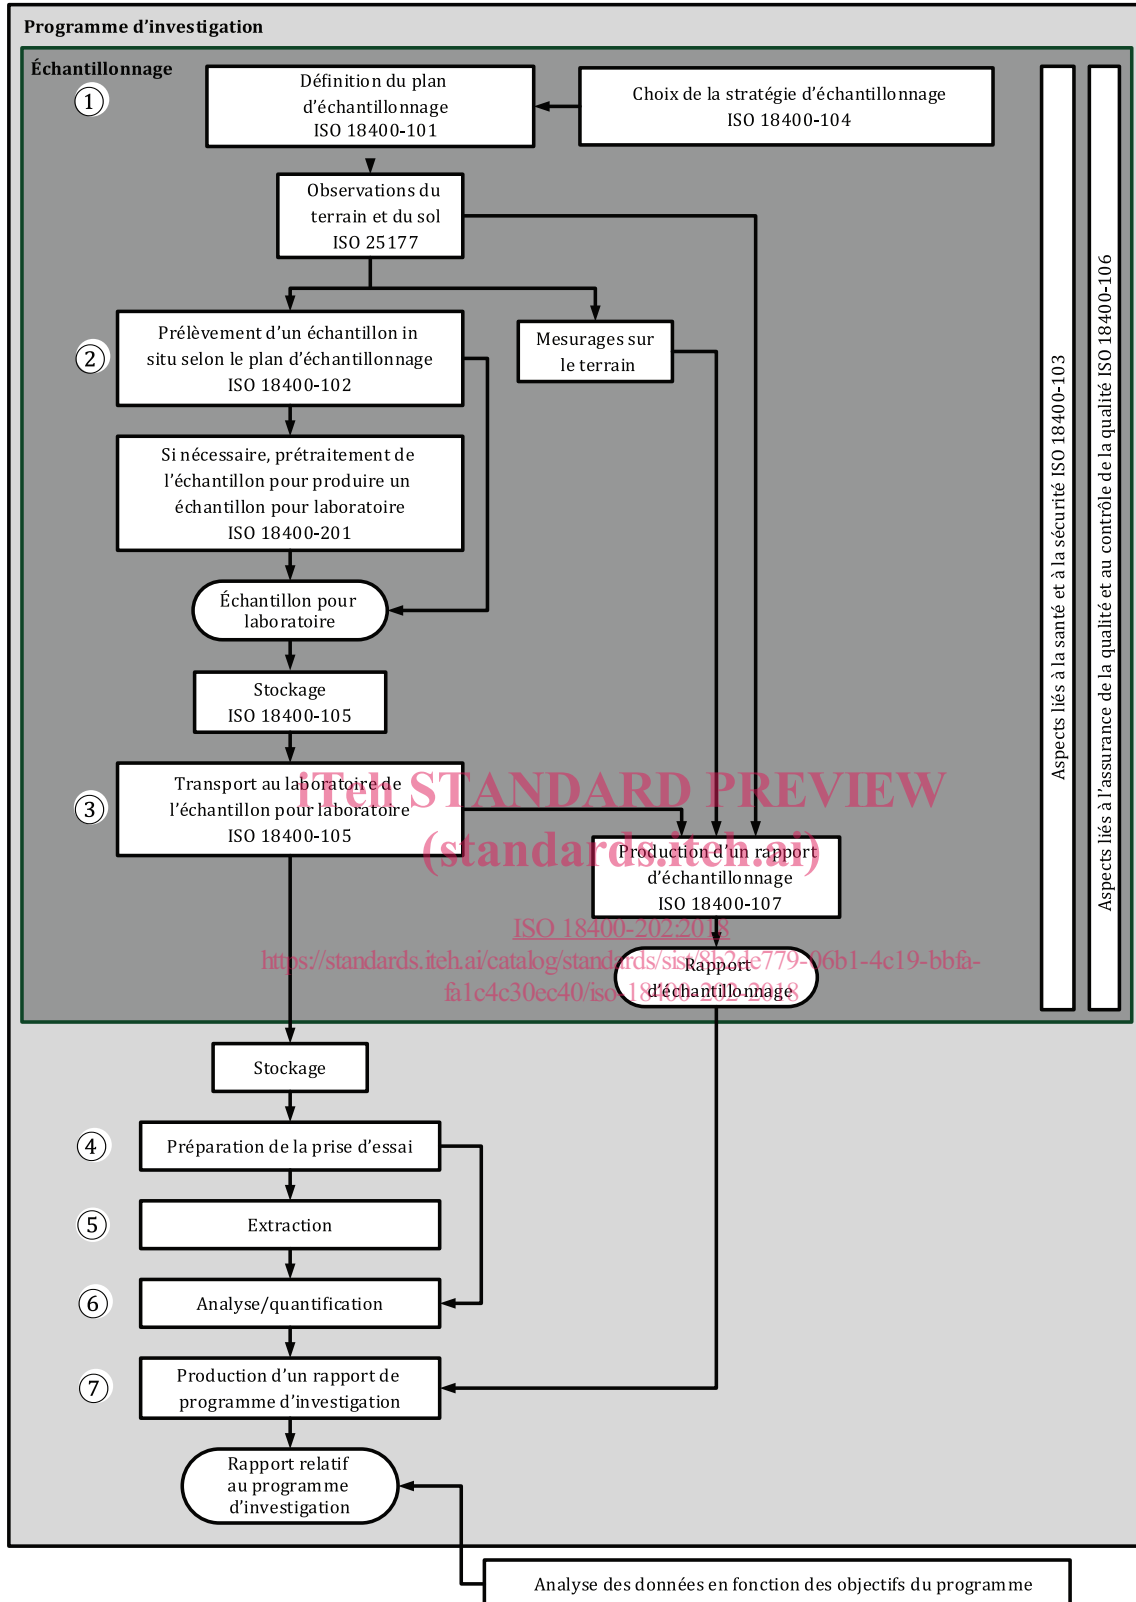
Programme d'investigation

Échantillonnage

1

Définition du plan d'échantillonnage ISO 18400-101

Choix de la stratégie d'échantillonnage ISO 18400-104

Observations du terrain et du sol ISO 25177

2

Prélèvement d'un échantillon in situ selon le plan d'échantillonnage ISO 18400-102

Mesurages sur le terrain

Si nécessaire, prétraitement de l'échantillon pour produire un échantillon pour laboratoire ISO 18400-201

Échantillon pour laboratoire

Stockage ISO 18400-105

3

Transport au laboratoire de l'échantillon pour laboratoire ISO 18400-105

iTeh STANDARD PREVIEW (standards.iteh.ai)

Production d'un rapport d'échantillonnage ISO 18400-107

ISO 18400-202:2018
https://standards.iteh.ai/catalog/standards/sist/8b2de779-06b1-4c19-bbfa-fa1c4c30ec40/iso-18400-202-2018

Rapport d'échantillonnage

Aspects liés à la santé et à la sécurité ISO 18400-103

Aspects liés à l'assurance de la qualité et au contrôle de la qualité ISO 18400-106

Stockage

4

Préparation de la prise d'essai

5

Extraction

6

Analyse/quantification

7

Production d'un rapport de programme d'investigation

Rapport relatif au programme d'investigation

Analyse des données en fonction des objectifs du programme